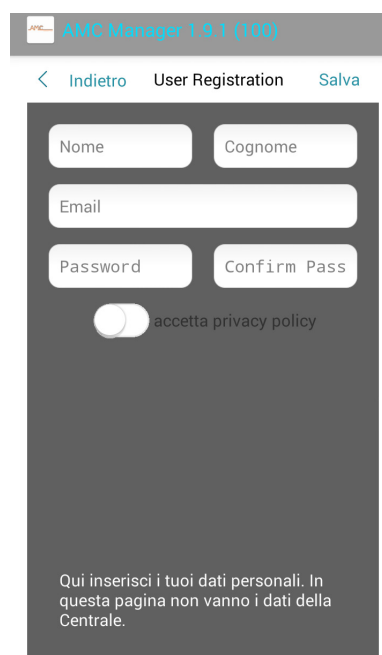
AMC Manager 1.9.1 (100)

< Indietro User Registration Salva

Nome

Cognome

Email

Password

Confirm Pass

accetta privacy policy

Qui inserisci i tuoi dati personali. In questa pagina non vanno i dati della Centrale.